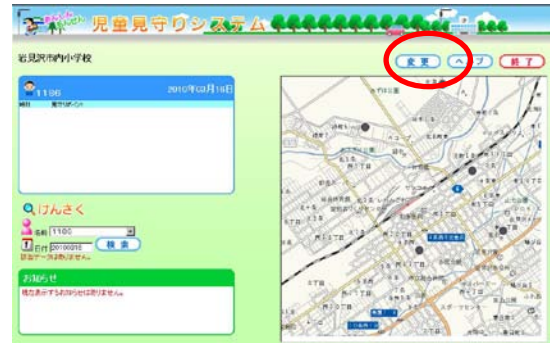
児童見守りシステム

岩見沢市内小学校

変更　ヘルプ　終了

1186　2010年03月19日

時刻　見守りポイント

けんさく

名前 1186

日付 20100318　検索

該当データは存在しません。

お知らせ

現在表示するお知らせは有りません。